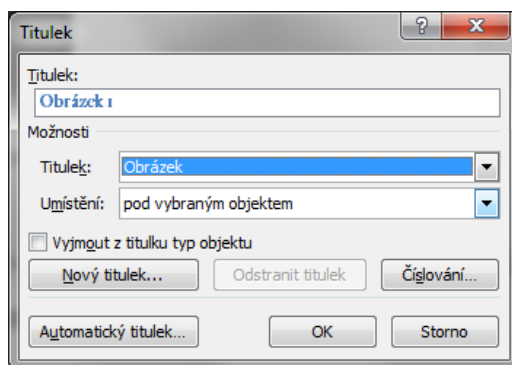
Titulek

?

Titulek:

Obrázek 1

Možnosti

Titulek: Obrázek

Umístění: pod vybraným objektem

Vyjmout z titulku typ objektu

Nový titulek...

Odstranit titulek

Číslování...

Automatický titulek...

OK

Storno